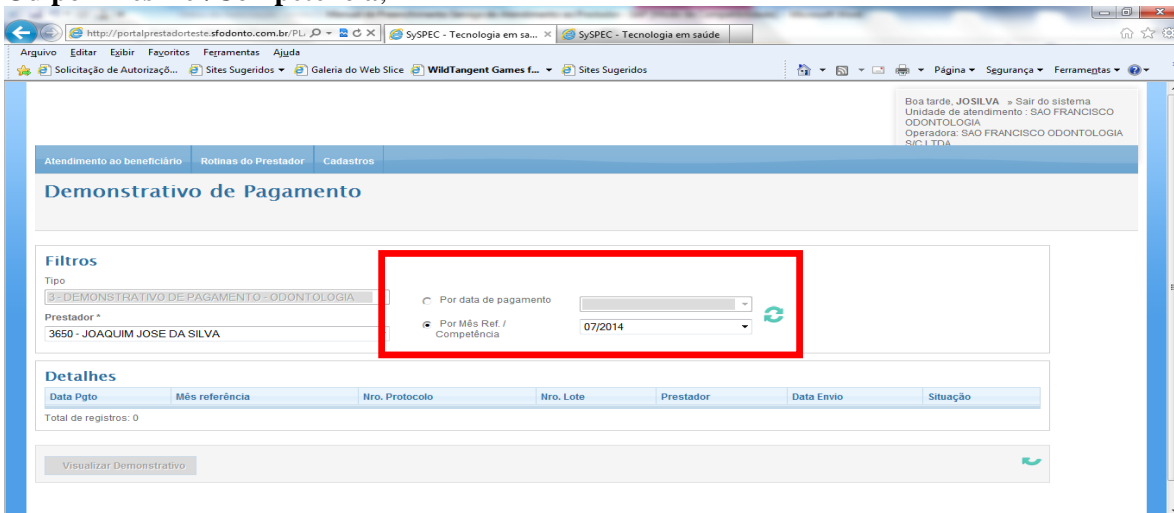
http://portalprestadorteste.sfodonto.com.br/PL
SySPEC - Tecnologia em sa...
SySPEC - Tecnologia em saúde
Arquivo Editar Exibir Favoritos Ferramentas Ajuda
Solicitação de Autorizaçõ... Sites Sugeridos Galeria do Web Slice WildTangent Games f... Sites Sugeridos
Página Segurança Ferramentas

Boa tarde, JOSILVA » Sair do sistema
Unidade de atendimento : SAO FRANCISCO ODONTOLOGIA
Operadora: SAO FRANCISCO ODONTOLOGIA S/C LTDA

Atendimento ao beneficiário Rotinas do Prestador Cadastros

Demonstrativo de Pagamento

Filtros
Tipo
3 - DEMONSTRATIVO DE PAGAMENTO - ODONTOLOGIA
Prestador *
3650 - JOAQUIM JOSE DA SILVA

Por data de pagamento
Por Mês Ref. / Competência
07/2014

Detalhes

| Data Pgto | Mês referência | Nro. Protocolo | Nro. Lote | Prestador | Data Envio | Situação |
|---|---|---|---|---|---|---|

Total de registros: 0

Visualizar Demonstrativo